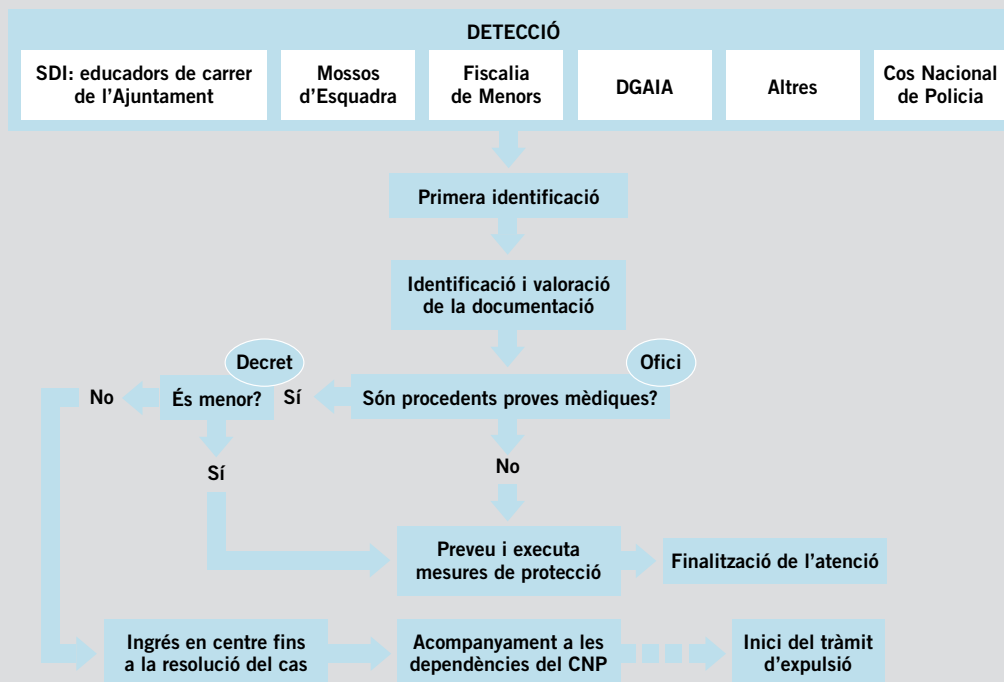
DETECCIÓ

SDI: educadors de carrer de l'Ajuntament

Mossos d'Esquadra

Fiscalia de Menors

DGAIA

Altres

Cos Nacional de Policia

Primera identificació

Identificació i valoració de la documentació

Decret

Ofici

No

És menor?

Sí

Són procedents proves mèdiques?

Sí

No

Preveu i executa mesures de protecció

Finalització de l'atenció

Ingrés en centre fins a la resolució del cas

Acompanyament a les dependències del CNP

Inici del tràmit d'expulsió